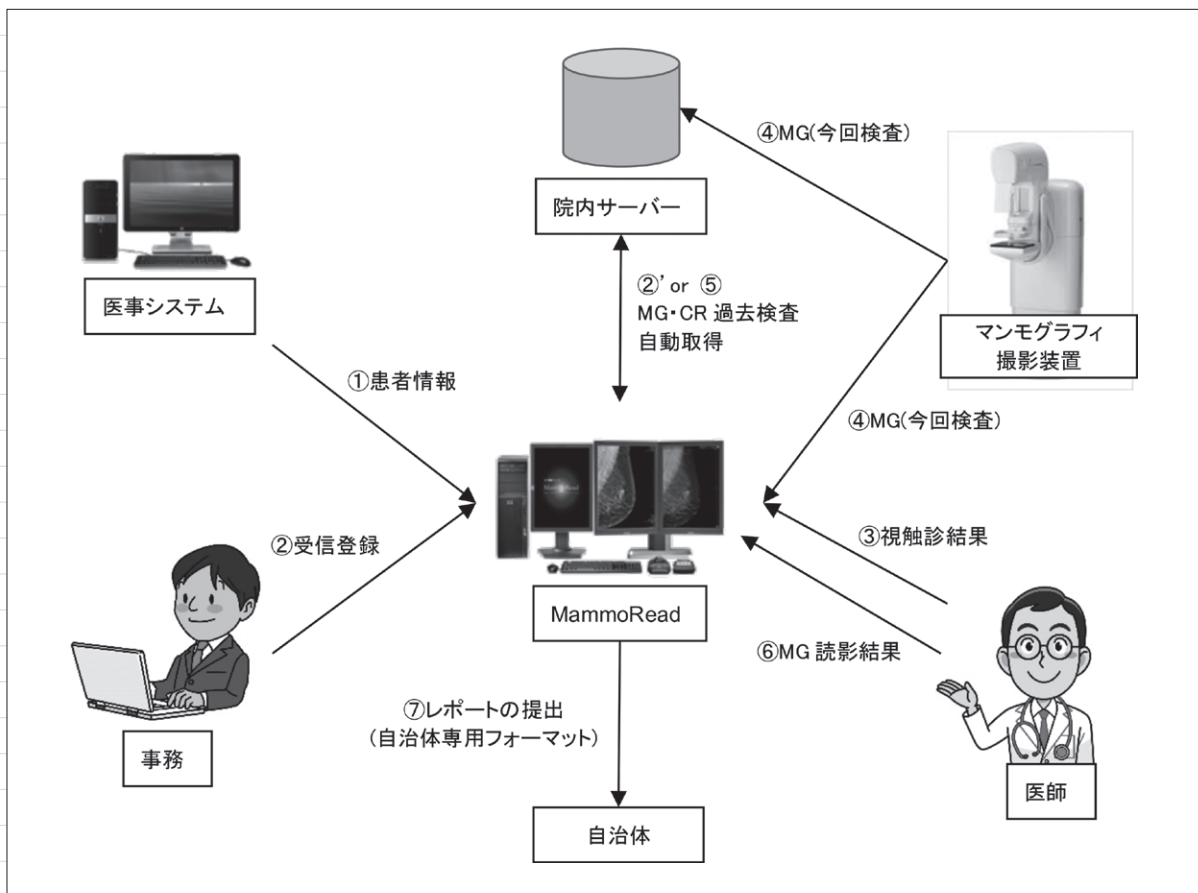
④MG(今回検査)

院内サーバー

医事システム

②' or ⑤
MG・CR 過去検査
自動取得

マンモグラフィ
撮影装置

①患者情報

④MG(今回検査)

②受信登録

③視触診結果

MammoRead

⑥MG 読影結果

⑦レポートの提出
(自治体専用フォーマット)

事務

医師

自治体